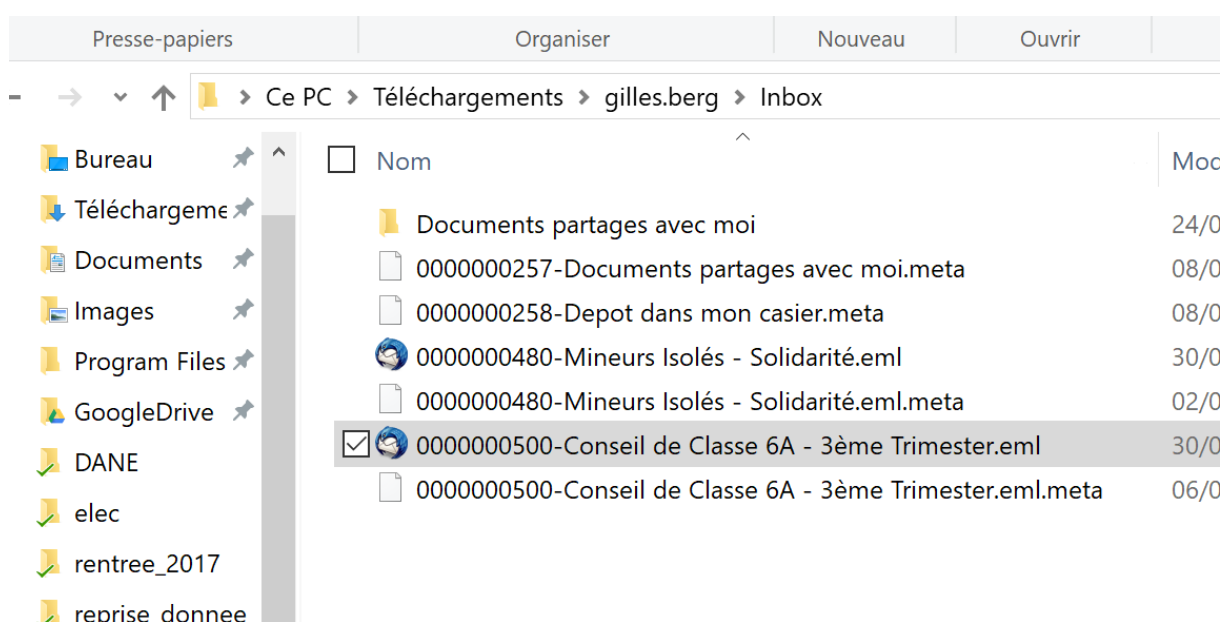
Presse-papiers Organiser Nouveau Ouvrir

Ce PC > Téléchargements > gilles.berg > Inbox

Bureau
Téléchargeme
Documents
Images
Program Files
GoogleDrive
DANE
elec
rentree_2017
reprise_donnee

Nom Moc

Documents partages avec moi 24/0
0000000257-Documents partages avec moi.meta 08/0
0000000258-Depot dans mon casier.meta 08/0
0000000480-Mineurs Isolés - Solidarité.eml 30/0
0000000480-Mineurs Isolés - Solidarité.eml.meta 02/0
0000000500-Conseil de Classe 6A - 3ème Trimester.eml 30/0
0000000500-Conseil de Classe 6A - 3ème Trimester.eml.meta 06/0